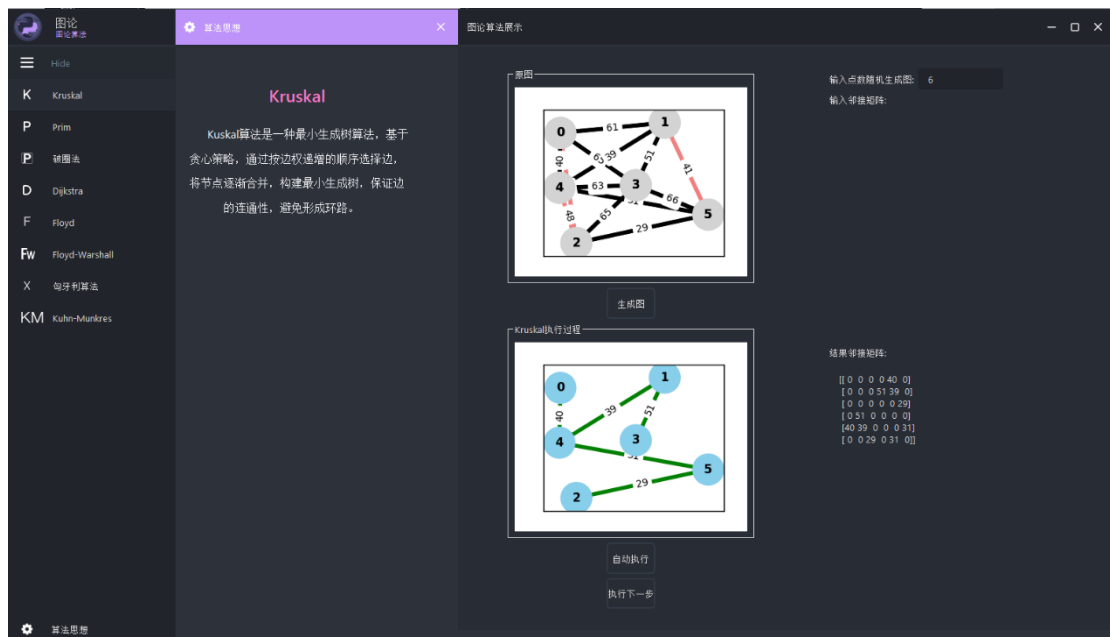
图论
图论算法

Hide
K Kruskal
P Prim
P 破圈法
D Dijkstra
F Floyd
Fw Floyd-Warshall
X 匈牙利算法
KM Kuhn-Munkres

算法思想

算法思想 ×

Kruskal

Kuskal算法是一种最小生成树算法，基于贪心策略，通过按边权递增的顺序选择边，将节点逐渐合并，构建最小生成树，保证边的连通性，避免形成环路。

图论算法展示

原图

0 61 1 40 63 39 51 41 4 63 3 51 66 48 65 5 29 2

生成图

Kruskal执行过程

0 1 40 39 51 4 3 51 5 29 2

自动执行

执行下一步

输入点数随机生成图: 6
输入邻接矩阵:

结果邻接矩阵:

[[ 0 0 0 0 40 0]
[ 0 0 0 51 39 0]
[ 0 0 0 0 0 29]
[ 0 51 0 0 0 0]
[40 39 0 0 0 31]
[ 0 0 29 0 31 0]]